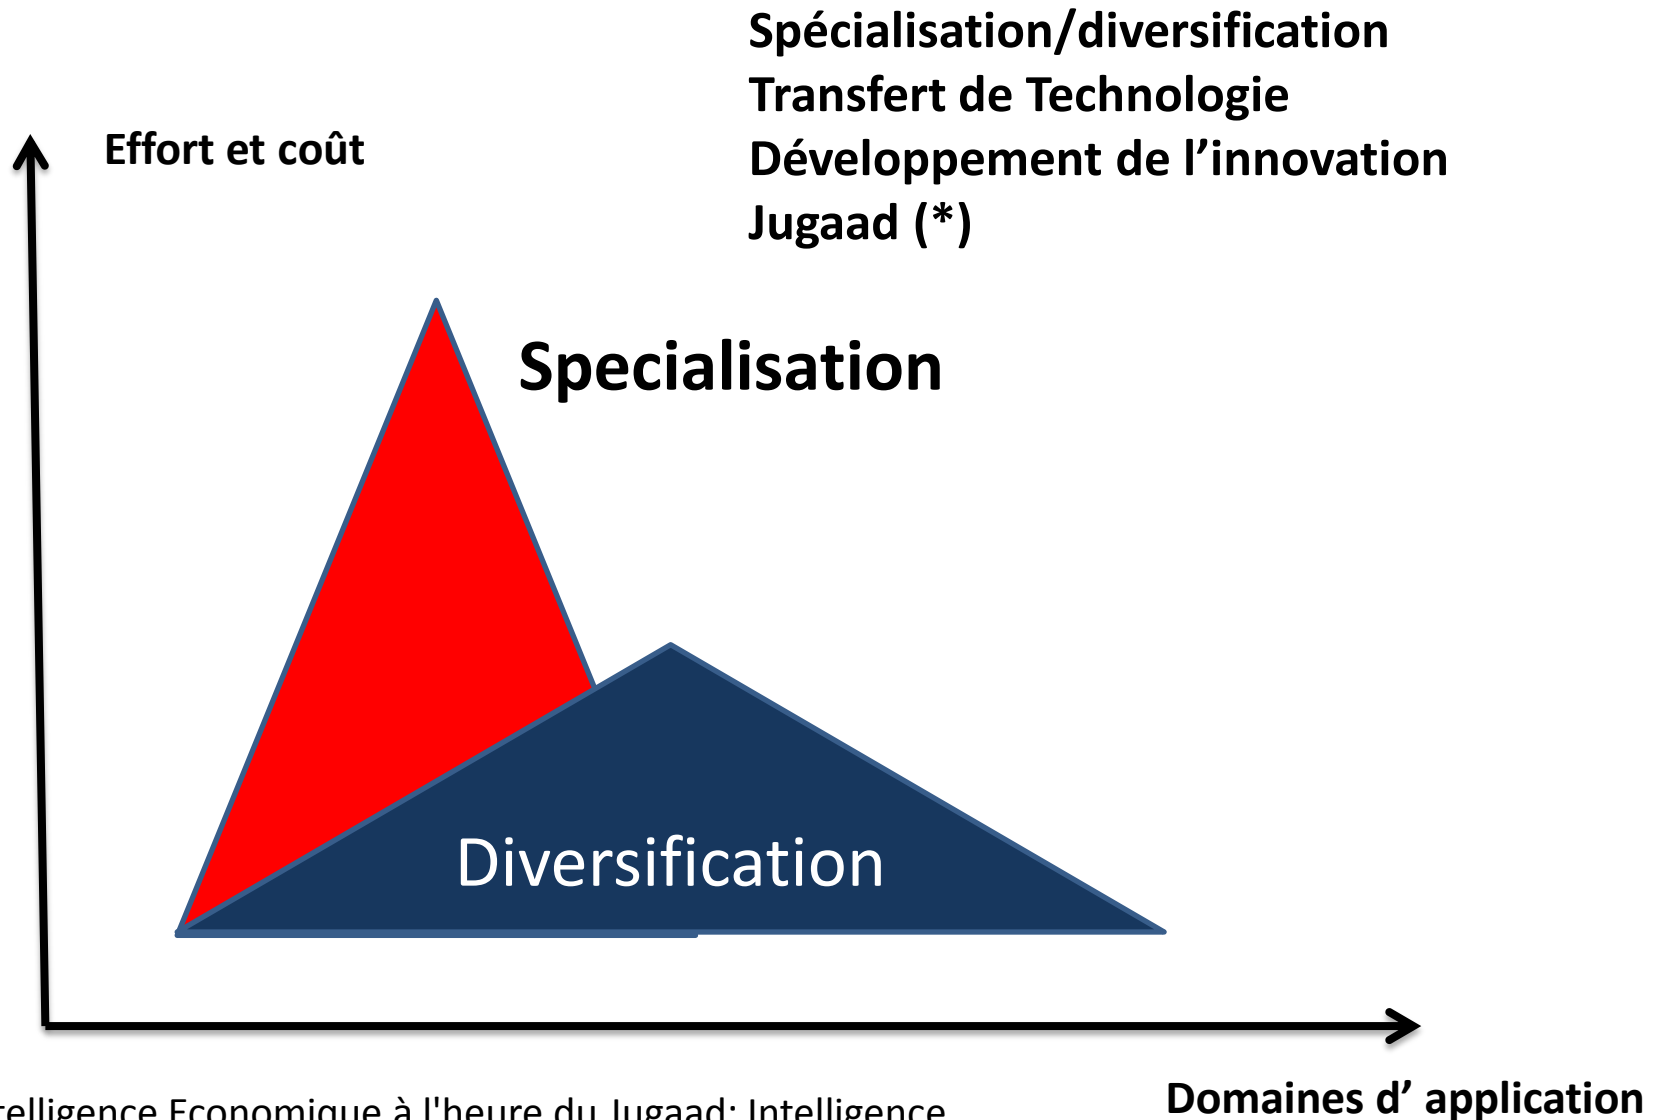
Spécialisation/diversification
Transfert de Technologie
Développement de l’innovation
Jugaad (*)

Effort et coût

Specialisation

Diversification

Domaines d’ application

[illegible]telligence Economique à l'heure du Jugaad: Intelligence